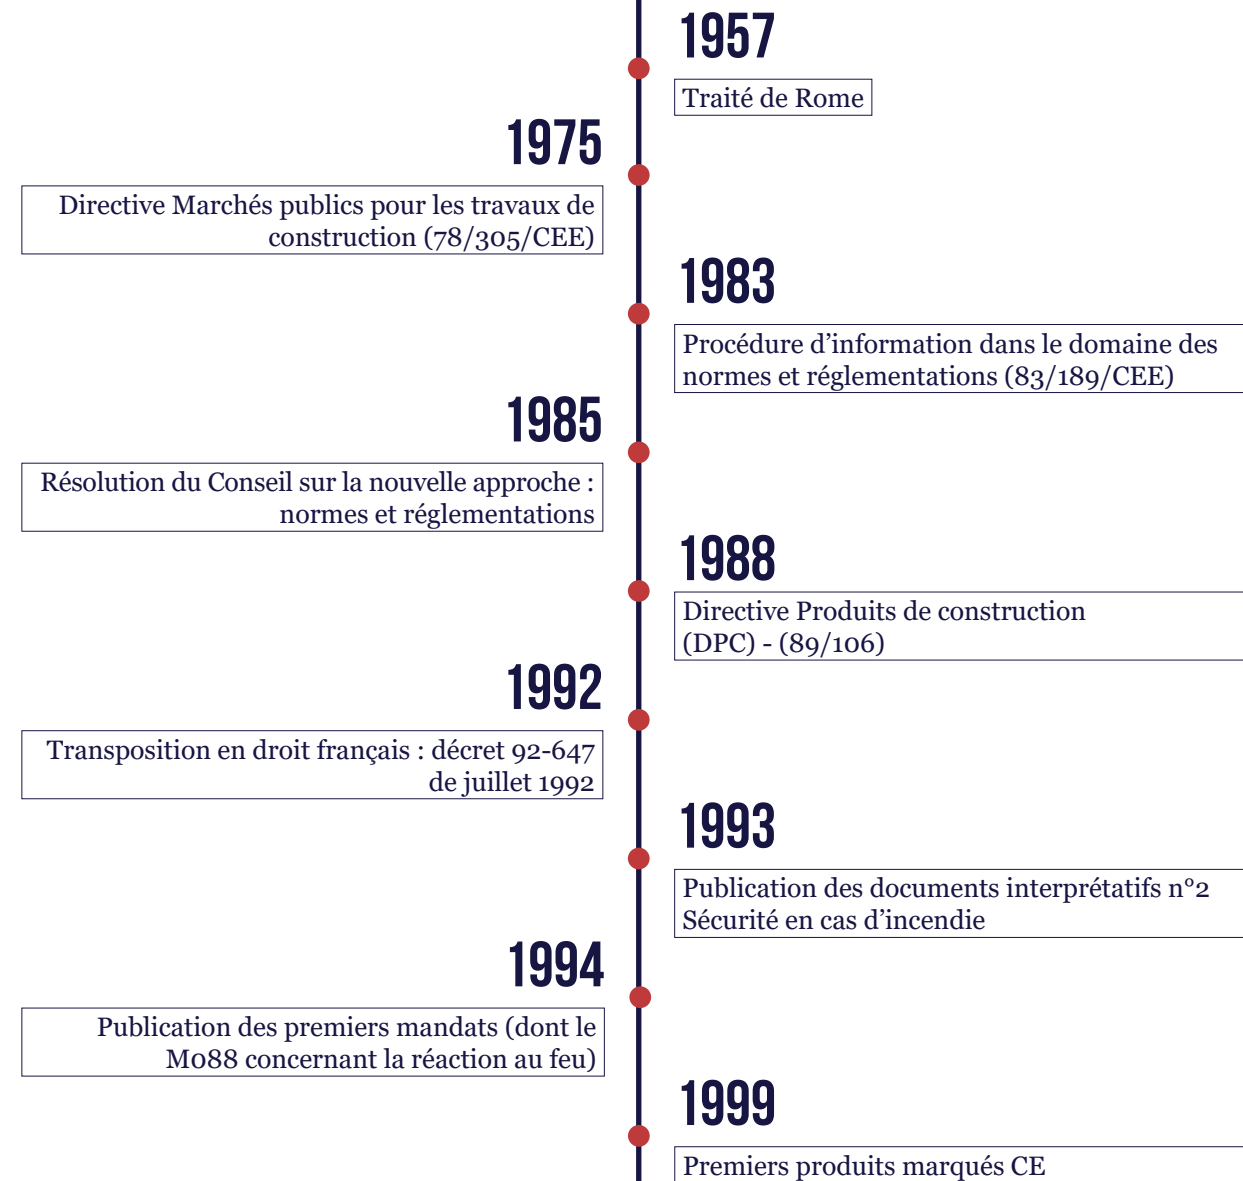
1957

Traité de Rome

1975

Directive Marchés publics pour les travaux de construction (78/305/CEE)

1983

Procédure d’information dans le domaine des normes et réglementations (83/189/CEE)

1985

Résolution du Conseil sur la nouvelle approche : normes et réglementations

1988

Directive Produits de construction (DPC) - (89/106)

1992

Transposition en droit français : décret 92-647 de juillet 1992

1993

Publication des documents interprétatifs n°2 Sécurité en cas d’incendie

1994

Publication des premiers mandats (dont le M088 concernant la réaction au feu)

1999

Premiers produits marqués CE